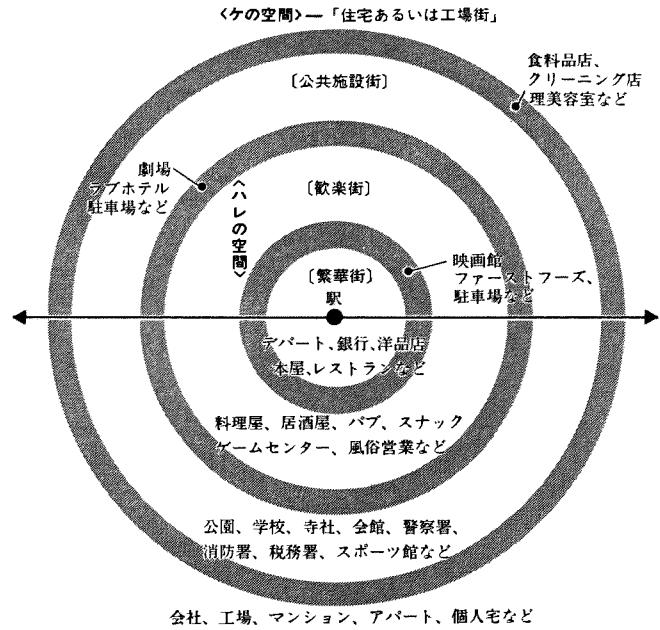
〈ケの空間〉—「住宅あるいは工場街」

食料品店、クリーニング店理美容室など

〔公共施設街〕

劇場
ラブホテル
駐車場など

〈ハレの空間〉

〔歓楽街〕

映画館
ファーストフーズ、
駐車場など

〔繁華街〕
駅

デパート、銀行、洋品店
本屋、レストランなど

料理屋、居酒屋、パブ、スナック
ゲームセンター、風俗営業など

公園、学校、寺社、会館、警察署、
消防署、税務署、スポーツ館など

会社、工場、マンション、アパート、個人宅など